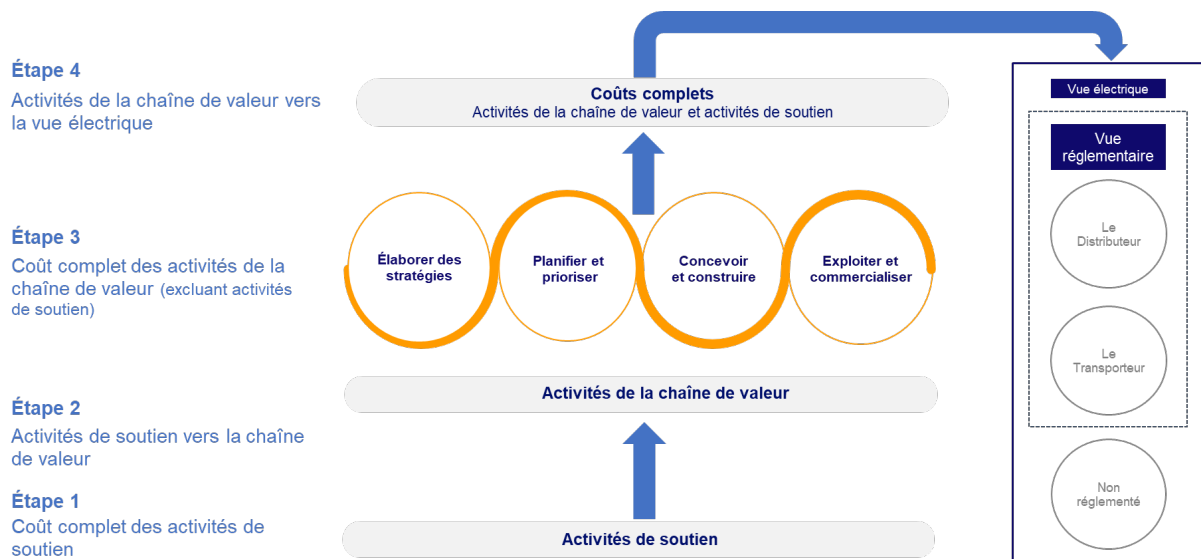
Étape 4
Activités de la chaîne de valeur vers la vue électrique

Coûts complets
Activités de la chaîne de valeur et activités de soutien

Vue électrique

Vue réglementaire

Étape 3
Coût complet des activités de la chaîne de valeur (excluant activités de soutien)

Élaborer des stratégies

Planifier et prioriser

Concevoir et construire

Exploiter et commercialiser

Le Distributeur

Le Transporteur

Étape 2
Activités de soutien vers la chaîne de valeur

Activités de la chaîne de valeur

Étape 1
Coût complet des activités de soutien

Activités de soutien

Non réglementé